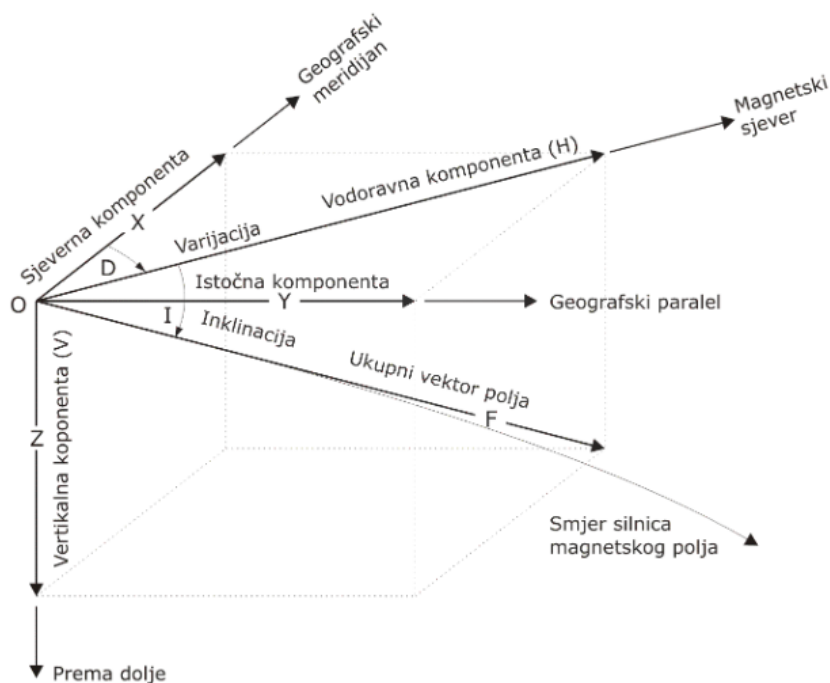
Geografski meridijan

Magnetski sjever

Sjeverna komponenta

X

Vodoravna komponenta (H)

Varijacija

D

Istočna komponenta

O

Y

Geografski paralel

I

Inklinacija

Ukupni vektor polja

F

Vertikalna koponenta (V)

Z

Smjer silnica magnetskog polja

Prema dolje